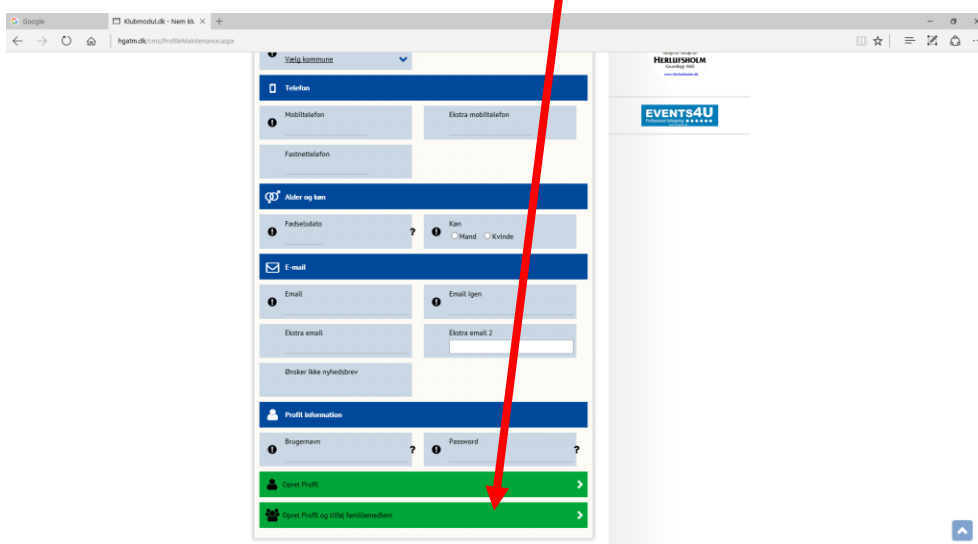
G Google
Klubmodul.dk - Nem kl. ×
+
hgatm.dk/cms/ProfileMaintenance.aspx

Vælg kommune

HERLUFSHOLM
Grundlagt 1565
www.herlufsholm.dk

EVENTS4U
Professionel indlejning

Telefon

Mobiltelefon

Ekstra mobiltelefon

Fastnettelefon

Alder og køn

Fødselsdato ?

Køn
Mand Kvinde

E-mail

Email

Email igen

Ekstra email

Ekstra email 2

Ønsker ikke nyhedsbrev

Profil information

Brugernavn ?

Password ?

Opret Profil

Opret Profil og tilføj familiemedlem